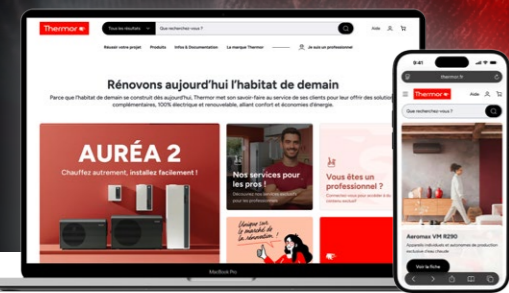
Thermor

Tous les résultats

Que recherchez-vous ?

Aide

Réussir votre projet

Produits

Infos & Documentation

La marque Thermor

Je suis un professionnel

Rénovons aujourd'hui l'habitat de demain

Parce que l'habitat de demain se construit dès aujourd'hui, Thermor met son savoir-faire au service de ses clients pour leur offrir des solutions complémentaires, 100% électrique et renouvelable, alliant confort et économies d'énergie.

AURÉA 2

Chauffez autrement, installez facilement !

Nos services pour les pros !

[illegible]

Vous êtes un professionnel ?

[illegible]

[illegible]

MacBook Pro

9:41

thermor.fr

Thermor

Que recherchez-vous ?

Aeromax VM R290

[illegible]

Voir la fiche